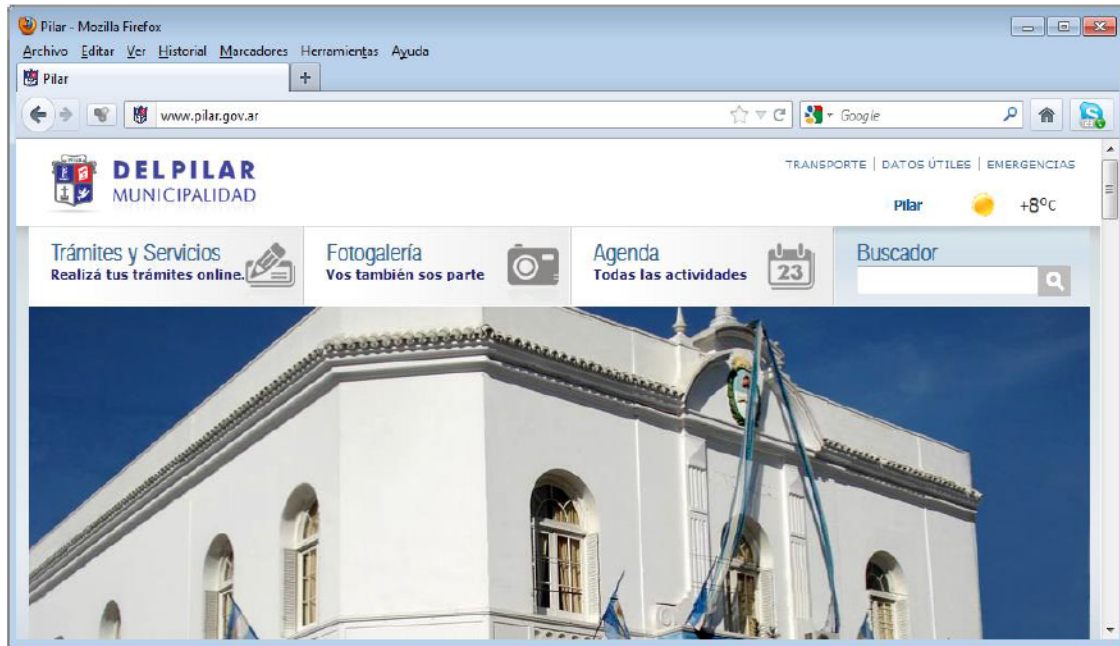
Pilar - Mozilla Firefox

Archivo Editar Ver Historial Marcadores Herramientas Ayuda

Pilar

+

www.pilar.gov.ar

Google

DEL PILAR
MUNICIPALIDAD

TRANSPORTE | DATOS ÚTILES | EMERGENCIAS

Pilar +8°C

Trámites y Servicios
Realizá tus trámites online.

Fotogalería
Vos también sos parte

Agenda
Todas las actividades

23

Buscador